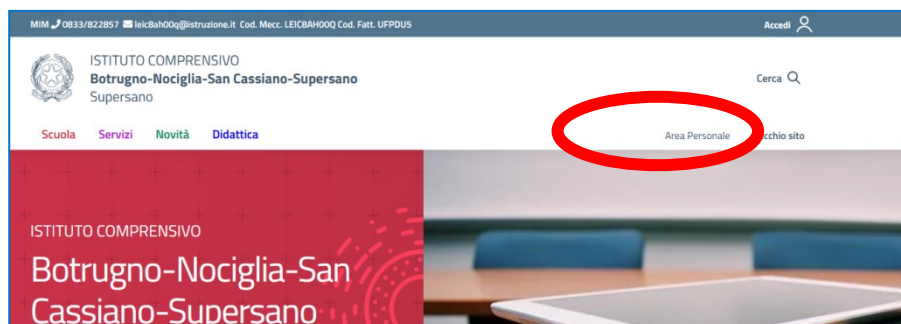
MIM 0833/822857 leic8ah00q@istruzione.it Cod. Mecc. LEIC8AH00Q Cod. Fatt. UFPDU5

Accedi

ISTITUTO COMPRENSIVO
Botrugno-Nociglia-San Cassiano-Supersano
Supersano

Cerca

Scuola Servizi Novità Didattica

Area Personale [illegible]cchio sito

ISTITUTO COMPRENSIVO
Botrugno-Nociglia-San Cassiano-Supersano